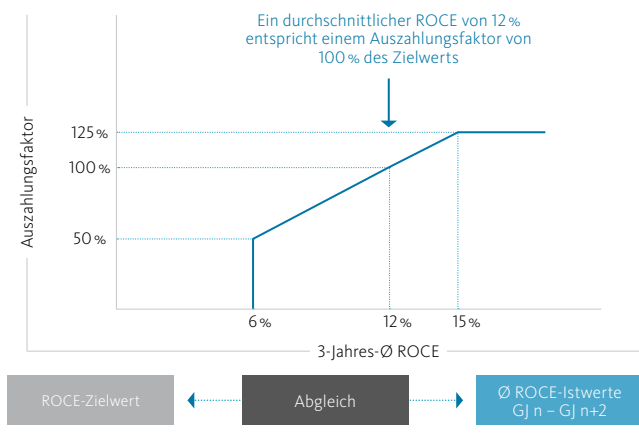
Ein durchschnittlicher ROCE von 12 % entspricht einem Auszahlungsfaktor von 100 % des Zielwerts

Auszahlungsfaktor

125 %

100 %

50 %

6 %

12 %

15 %

3-Jahres-Ø ROCE

ROCE-Zielwert

Abgleich

Ø ROCE-Istwerte GJ n – GJ n+2